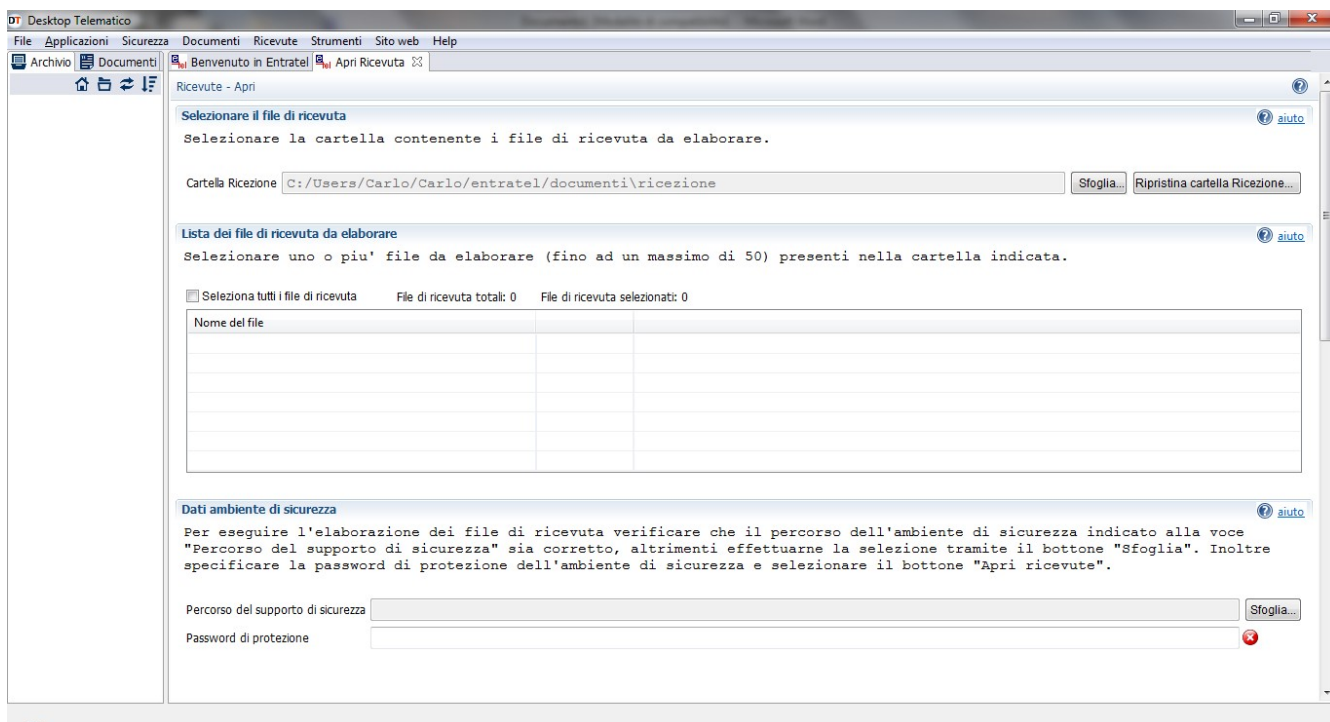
DT Desktop Telematico

File Applicazioni Sicurezza Documenti Ricevute Strumenti Sito web Help

Archivio Documenti Benvenuto in Entratel Apri Ricevuta

Ricevute - Apri

Selezionare il file di ricevuta
aiuto

Selezionare la cartella contenente i file di ricevuta da elaborare.

Cartella Ricezione C:/Users/Carlo/Carlo/entratel/documenti\ricezione
Sfoglia... Ripristina cartella Ricezione...

Lista dei file di ricevuta da elaborare
aiuto

Selezionare uno o piu' file da elaborare (fino ad un massimo di 50) presenti nella cartella indicata.

Seleziona tutti i file di ricevuta File di ricevuta totali: 0 File di ricevuta selezionati: 0

| Nome del file | | |
|---|---|---|
| | | |

Dati ambiente di sicurezza
aiuto

Per eseguire l'elaborazione dei file di ricevuta verificare che il percorso dell'ambiente di sicurezza indicato alla voce "Percorso del supporto di sicurezza" sia corretto, altrimenti effettuarne la selezione tramite il bottone "Sfoglia". Inoltre specificare la password di protezione dell'ambiente di sicurezza e selezionare il bottone "Apri ricevute".

Percorso del supporto di sicurezza
Sfoglia...

Password di protezione